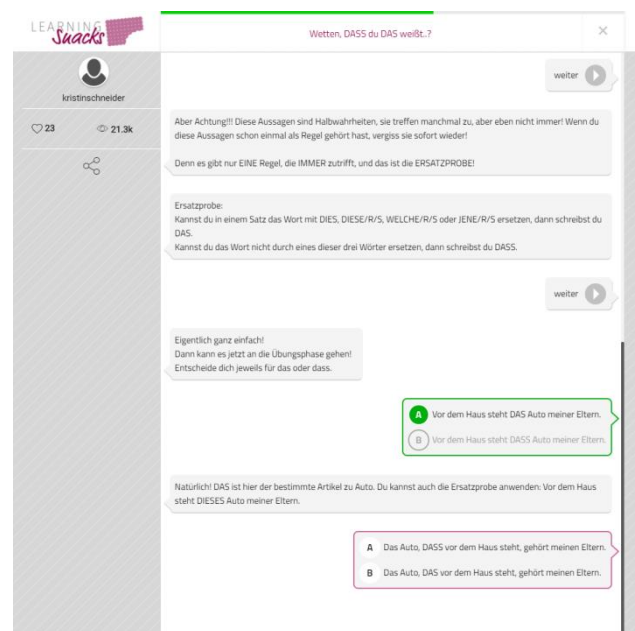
LEARNING Snacks

Wetten, DASS du DAS weißt..?

×

kristinschneider

23

21.3k

weiter

Aber Achtung!!! Diese Aussagen sind Halbwahrheiten, sie treffen manchmal zu, aber eben nicht immer! Wenn du diese Aussagen schon einmal als Regel gehört hast, vergiss sie sofort wieder!

Denn es gibt nur EINE Regel, die IMMER zutrifft, und das ist die ERSATZPROBE!

Ersatzprobe:
Kannst du in einem Satz das Wort mit DIES, DIESE/R/S, WELCHE/R/S oder JENE/R/S ersetzen, dann schreibst du DAS.
Kannst du das Wort nicht durch eines dieser drei Wörter ersetzen, dann schreibst du DASS.

weiter

Eigentlich ganz einfach!
Dann kann es jetzt an die Übungsphase gehen!
Entscheide dich jeweils für das oder dass.

A Vor dem Haus steht DAS Auto meiner Eltern.

B Vor dem Haus steht DASS Auto meiner Eltern.

Natürlich! DAS ist hier der bestimmte Artikel zu Auto. Du kannst auch die Ersatzprobe anwenden: Vor dem Haus steht DIESES Auto meiner Eltern.

A Das Auto, DASS vor dem Haus steht, gehört meinen Eltern.

B Das Auto, DAS vor dem Haus steht, gehört meinen Eltern.